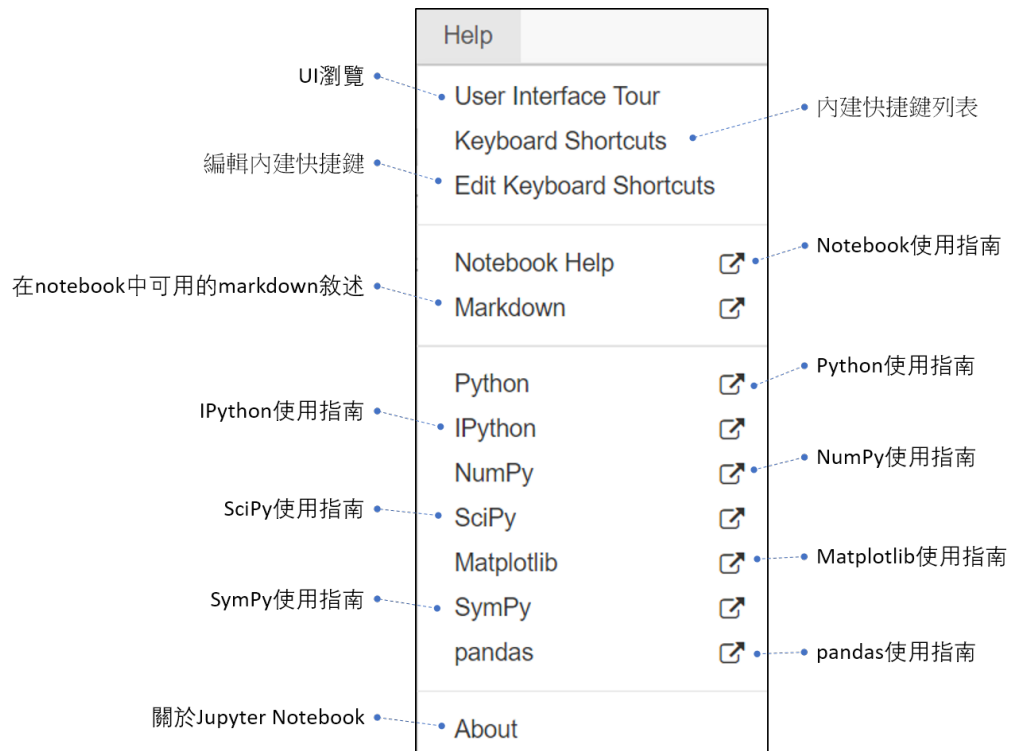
Help

UI瀏覽
User Interface Tour
Keyboard Shortcuts
內建快捷鍵列表
編輯內建快捷鍵
Edit Keyboard Shortcuts

Notebook Help
Notebook使用指南
在notebook中可用的markdown敘述
Markdown

Python
Python使用指南
IPython使用指南
IPython
NumPy
NumPy使用指南
SciPy使用指南
SciPy
Matplotlib
Matplotlib使用指南
SymPy使用指南
SymPy
pandas
pandas使用指南

關於Jupyter Notebook
About